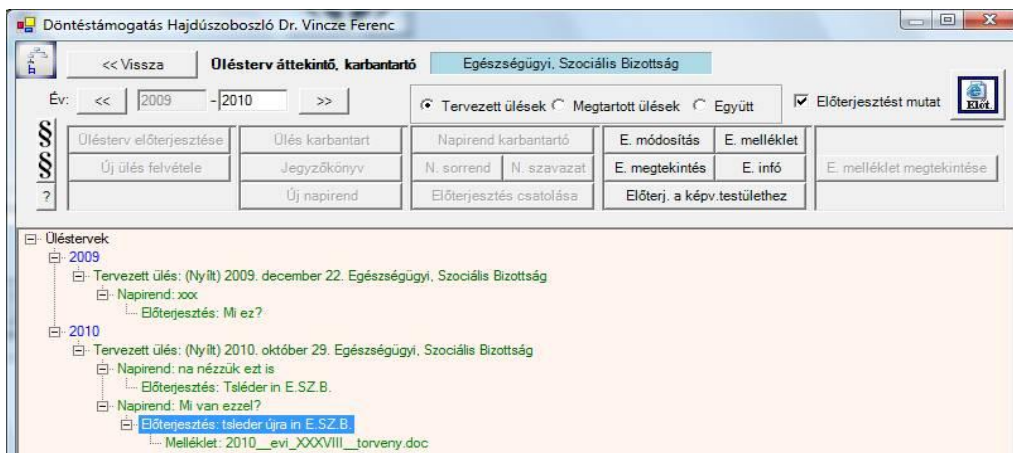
Döntéstámogatás Hajdúszoboszló Dr. Vincze Ferenc

<< Vissza
Ülésterv áttekintő, karbantartó
Egészségügyi, Szociális Bizottság

Év: << 2009 - 2010 >>
Tervezett ülések
Megtartott ülések
Együtt
Előterjesztést mutat
Elöt.

§
§
?

Ülésterv előterjesztése
Új ülés felvétele
Ülés karbantart
Jegyzőkönyv
Új napirend
Napirend karbantartó
N. sorrend
N. szavazat
Előterjesztés csatolása
E. módosítás
E. melléklet
E. megtekintés
E. infó
Előterj. a képv.testülethez
E. melléklet megtekintése

Üléstervek
2009
Tervezett ülés: (Nyílt) 2009. december 22. Egészségügyi, Szociális Bizottság
Napirend: xxx
Előterjesztés: Mi ez?
2010
Tervezett ülés: (Nyílt) 2010. október 29. Egészségügyi, Szociális Bizottság
Napirend: na nézzük ezt is
Előterjesztés: Tsléder in E.SZ.B.
Napirend: Mi van ezzel?
Előterjesztés: tsleder újra in E.SZ.B.
Melléklet: 2010__evi_XXXVIII__torveny.doc